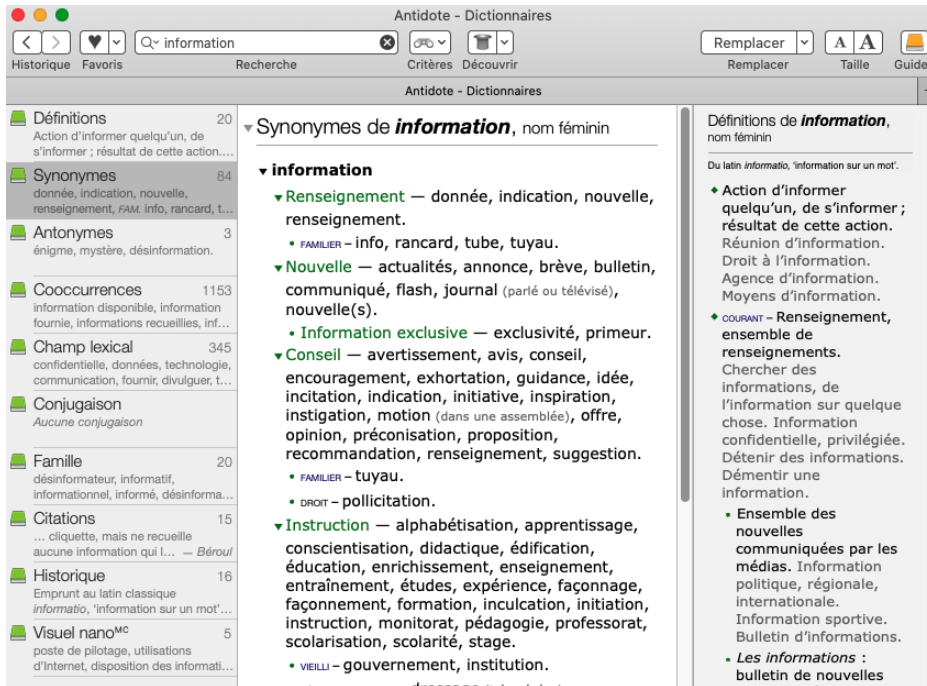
Antidote - Dictionnaires

Historique Favoris

information

Recherche

Critères Découvrir

Remplacer

Remplacer

Taille

Guide

Antidote - Dictionnaires

Définitions 20
Action d'informer quelqu'un, de s'informer ; résultat de cette action....

Synonymes 84
donnée, indication, nouvelle, renseignement, FAM. info, rancard, t...

Antonymes 3
énigme, mystère, désinformation.

Cooccurrences 1153
information disponible, information fournie, informations recueillies, inf...

Champ lexical 345
confidentielle, données, technologie, communication, fournir, divulguer, t...

Conjugaison
Aucune conjugaison

Famille 20
désinformateur, informatif, informationnel, informé, désinforma...

Citations 15
... cliquette, mais ne recueille aucune information qui l... — Béroul

Historique 16
Emprunt au latin classique informatio, 'information sur un mot'...

Visuel nano$^{MC}$ 5
poste de pilotage, utilisations d'Internet, disposition des informati...

Synonymes de information, nom féminin

information

Renseignement — donnée, indication, nouvelle, renseignement.

• FAMILIER – info, rancard, tube, tuyau.

Nouvelle — actualités, annonce, brève, bulletin, communiqué, flash, journal (parlé ou télévisé), nouvelle(s).

• Information exclusive — exclusivité, primeur.

Conseil — avertissement, avis, conseil, encouragement, exhortation, guidance, idée, incitation, indication, initiative, inspiration, instigation, motion (dans une assemblée), offre, opinion, préconisation, proposition, recommandation, renseignement, suggestion.

• FAMILIER – tuyau.

• DROIT – pollicitation.

Instruction — alphabétisation, apprentissage, conscientisation, didactique, édification, éducation, enrichissement, enseignement, entraînement, études, expérience, façonnage, façonnement, formation, inculcation, initiation, instruction, monitorat, pédagogie, professorat, scolarisation, scolarité, stage.

• VIEILLI – gouvernement, institution.

Définitions de information, nom féminin

Du latin informatio, 'information sur un mot'.

• Action d'informer quelqu'un, de s'informer ; résultat de cette action. Réunion d'information. Droit à l'information. Agence d'information. Moyens d'information.

• COURANT – Renseignement, ensemble de renseignements. Chercher des informations, de l'information sur quelque chose. Information confidentielle, privilégiée. Détenir des informations. Démentir une information.

• Ensemble des nouvelles communiquées par les médias. Information politique, régionale, internationale. Information sportive. Bulletin d'informations.

• Les informations : bulletin de nouvelles